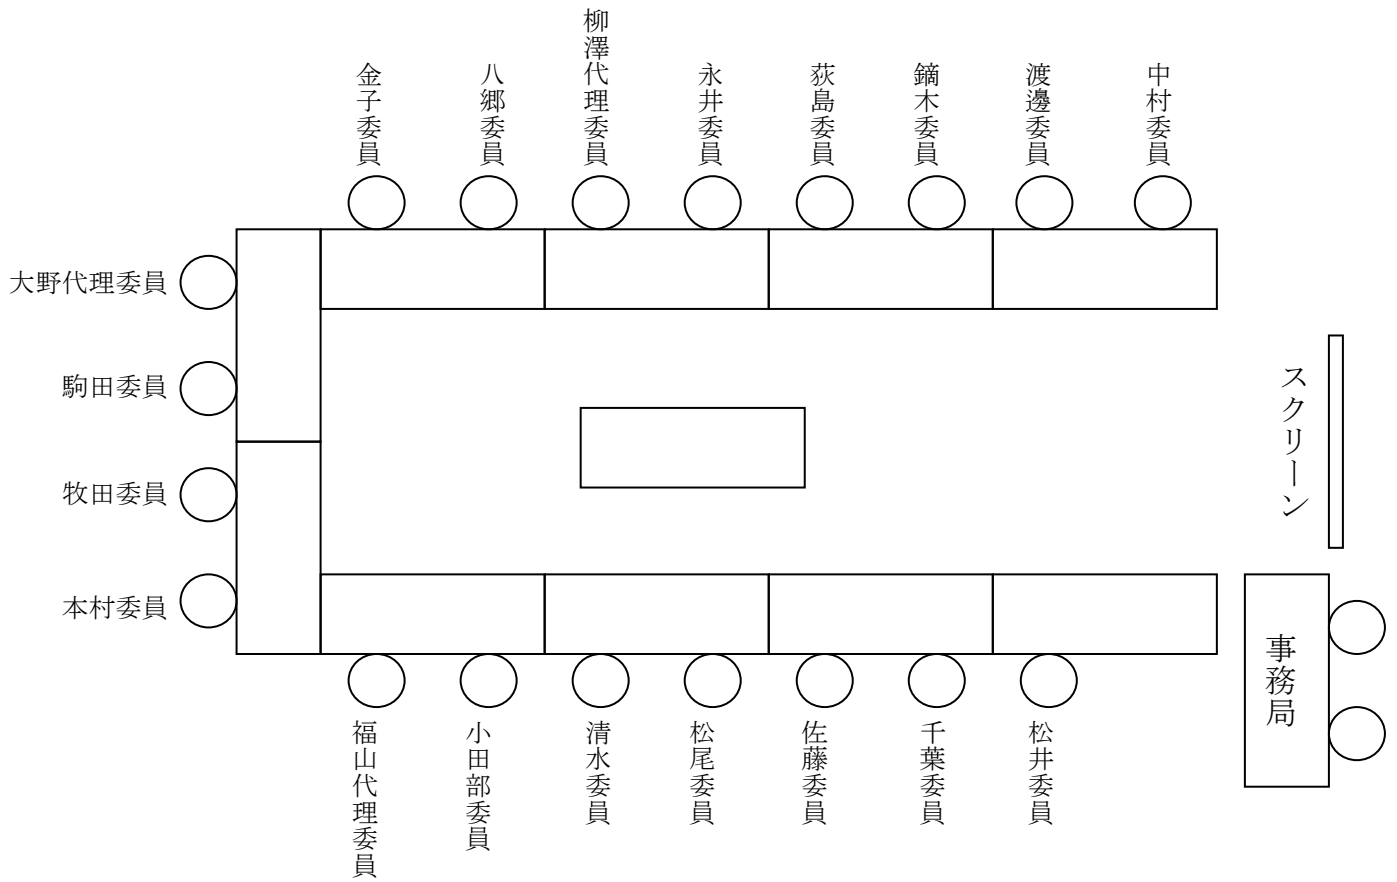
金子委員
八郷委員
柳澤代理委員
永井委員
荻島委員
鏑木委員
渡邊委員
中村委員

大野代理委員
駒田委員
牧田委員
本村委員

スクリーン

事務局

福山代理委員
小田部委員
清水委員
松尾委員
佐藤委員
千葉委員
松井委員